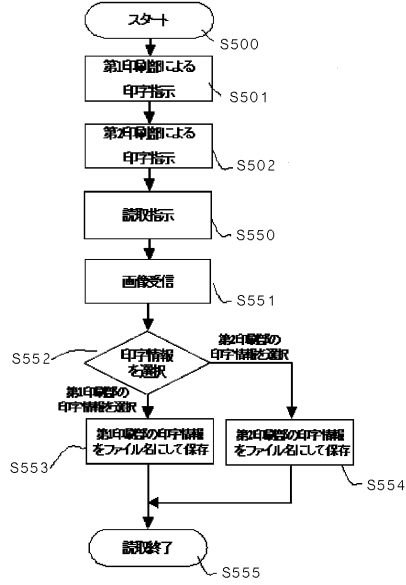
スタート
S500

第1印刷部による
印字指示
S501

第2印刷部による
印字指示
S502

読取指示
S550

画像受信
S551

S552
印字情報
を選択

第2印刷部の
印字情報を選択

第1印刷部の
印字情報を選択

S553
第1印刷部の印字情報
をファイル名にして保存

第2印刷部の印字情報
をファイル名にして保存
S554

読取終了
S555